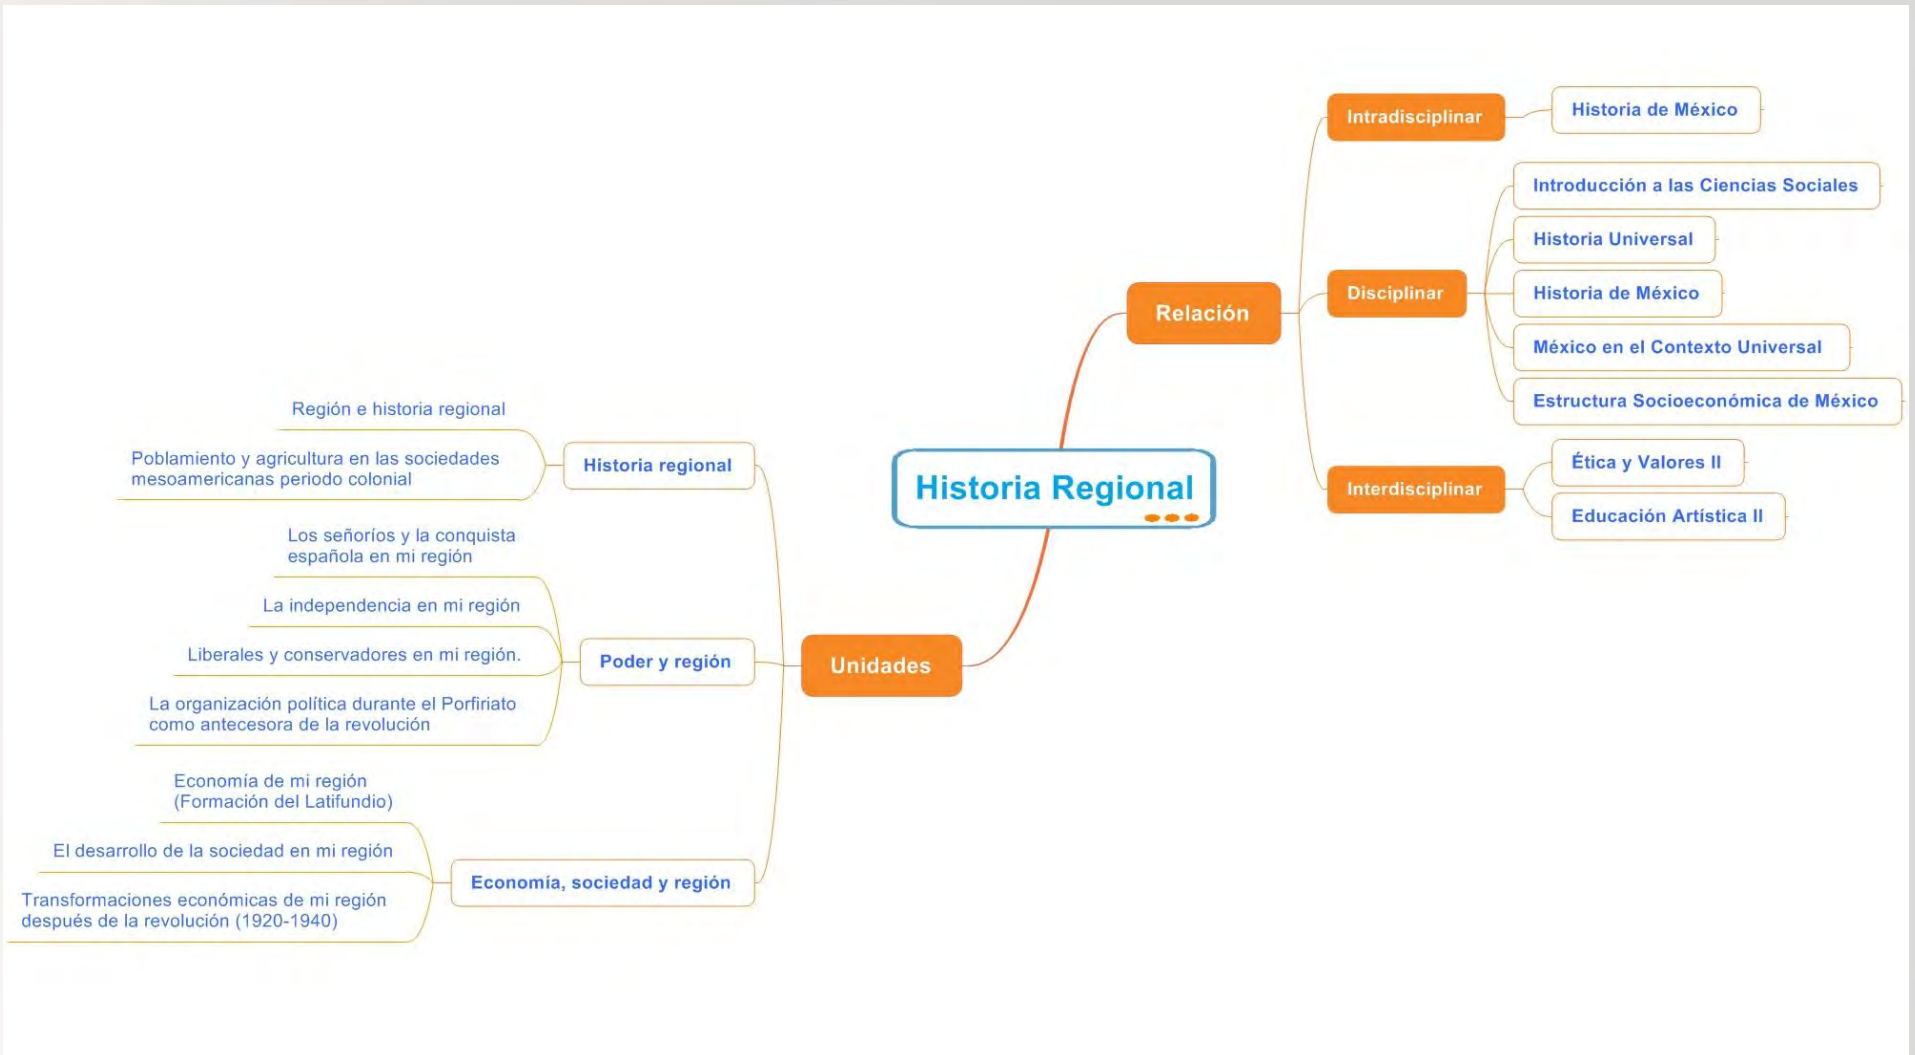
Historia Regional

Relación

Intradisciplinar

Historia de México

Disciplinar

Introducción a las Ciencias Sociales

Historia Universal

Historia de México

México en el Contexto Universal

Estructura Socioeconómica de México

Interdisciplinar

Ética y Valores II

Educación Artística II

Unidades

Historia regional

Región e historia regional

Poblamiento y agricultura en las sociedades mesoamericanas periodo colonial

Poder y región

Los señoríos y la conquista española en mi región

La independencia en mi región

Liberales y conservadores en mi región.

La organización política durante el Porfiriato como antecesora de la revolución

Economía, sociedad y región

Economía de mi región (Formación del Latifundio)

El desarrollo de la sociedad en mi región

Transformaciones económicas de mi región después de la revolución (1920-1940)